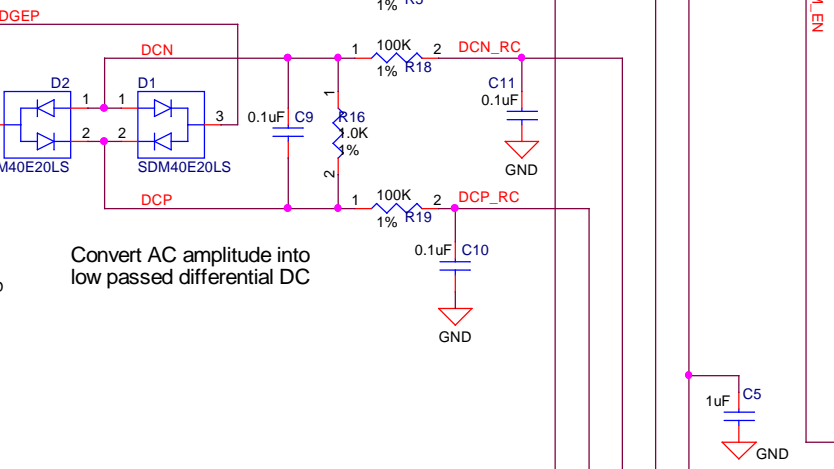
DGEP

1% R3

DCN

1 100K 2 DCN_RC

1% R18

C11

0.1uF

GND

D2

D1

1 1

2 2

3

SDM40E20LS

DM40E20LS

0.1uF C9

1

R16

1.0K

1%

2

DCP

1 100K 2 DCP_RC

1% R19

0.1uF C10

GND

Convert AC amplitude into low passed differential DC

1uF C5

GND

GND

_EN